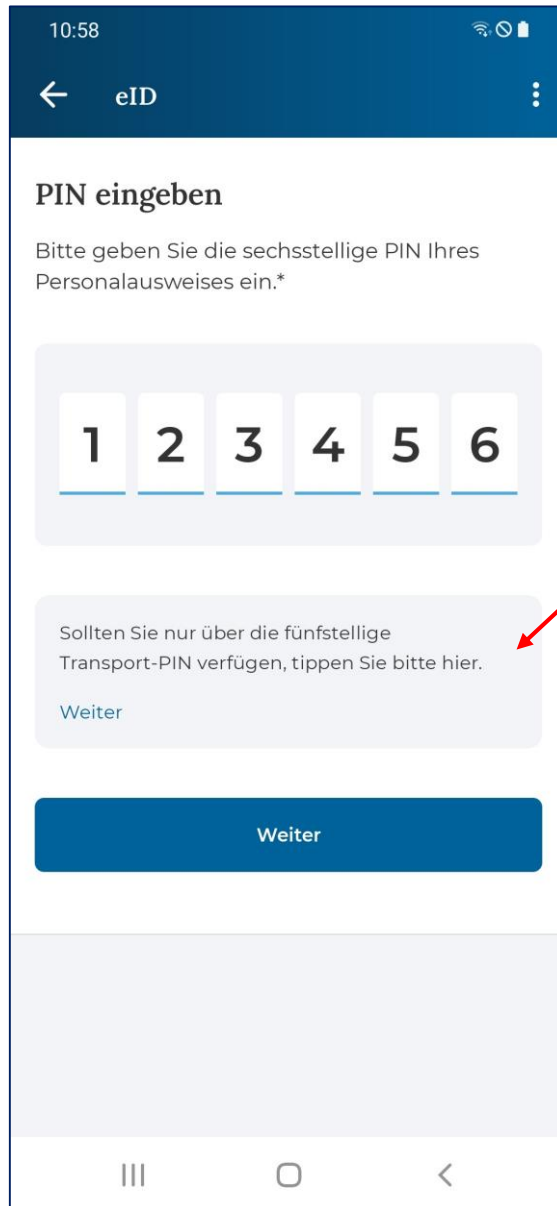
10:58

eID

PIN eingeben

Bitte geben Sie die sechsstellige PIN Ihres Personalausweises ein.*

1 2 3 4 5 6

Sollten Sie nur über die fünfstellige Transport-PIN verfügen, tippen Sie bitte hier.

Weiter

Weiter